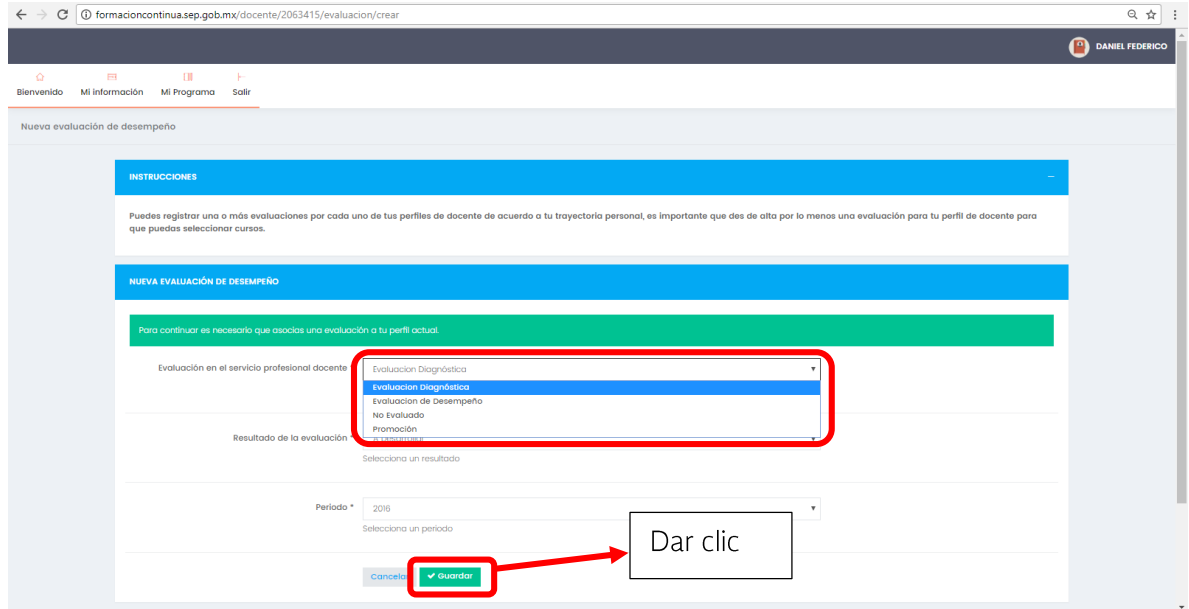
formacioncontinua.sep.gob.mx/docente/2063415/evaluacion/crear

DANIEL FEDERICO

Bienvenido Mi información Mi Programa Salir

Nueva evaluación de desempeño

INSTRUCCIONES

Puedes registrar una o más evaluaciones por cada uno de tus perfiles de docente de acuerdo a tu trayectoria personal, es importante que des de alta por lo menos una evaluación para tu perfil de docente para que puedas seleccionar cursos.

NUEVA EVALUACIÓN DE DESEMPEÑO

Para continuar es necesario que asocias una evaluación a tu perfil actual.

Evaluación en el servicio profesional docente *

Evaluacion Diagnóstica

Evaluacion Diagnóstica
Evaluacion de Desempeño
No Evaluado
Promoción

Resultado de la evaluación *

Selecciona un resultado

Periodo *

2016

Selecciona un periodo

Dar clic

Cancelar

Guardar